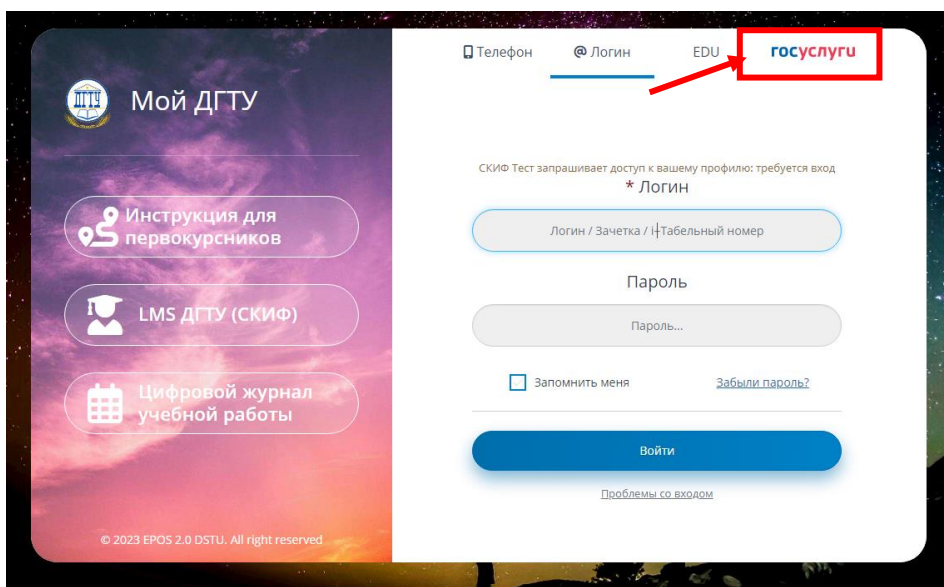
Мой ДГТУ

Инструкция для первокурсников

LMS ДГТУ (СКИФ)

Цифровой журнал учебной работы

© 2023 EPOS 2.0 DSTU. All right reserved

Телефон

@ Логин

EDU

госуслуги

СКИФ Тест запрашивает доступ к вашему профилю: требуется вход

* Логин

Логин / Зачетка / Табельный номер

Пароль

Пароль...

Запомнить меня

Забыли пароль?

Войти

Проблемы со входом